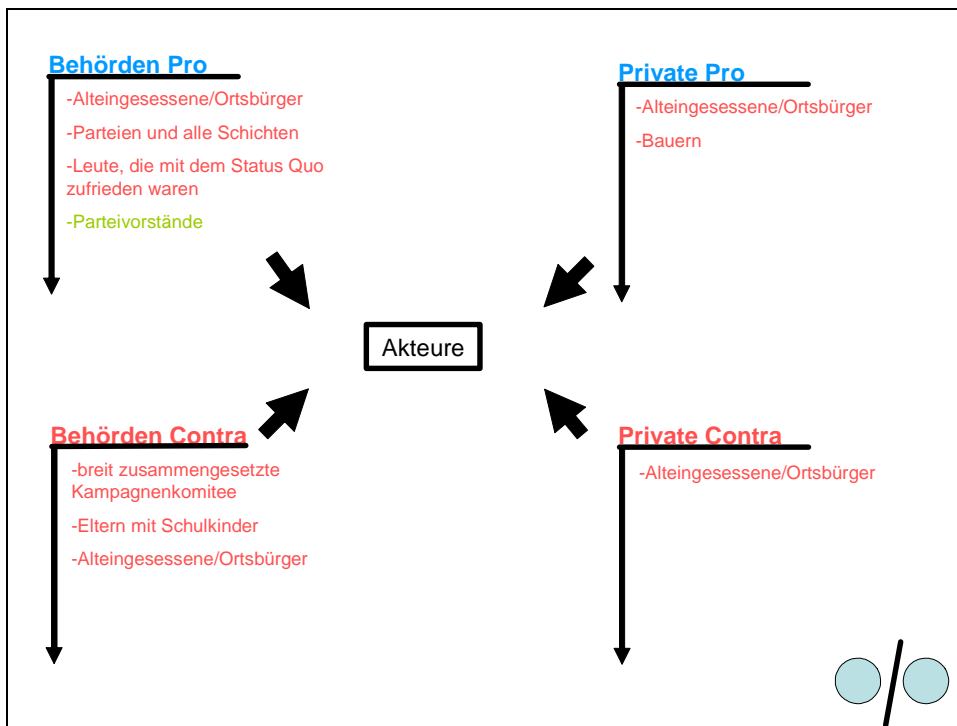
Behörden Pro

-Alteingesessene/Ortsbürger

-Parteien und alle Schichten

-Leute, die mit dem Status Quo zufrieden waren

-Parteivorstände

Private Pro

-Alteingesessene/Ortsbürger

-Bauern

Akteure

Behörden Contra

-breit zusammengesetzte Kampagnenkomitee

-Eltern mit Schulkinder

-Alteingesessene/Ortsbürger

Private Contra

-Alteingesessene/Ortsbürger